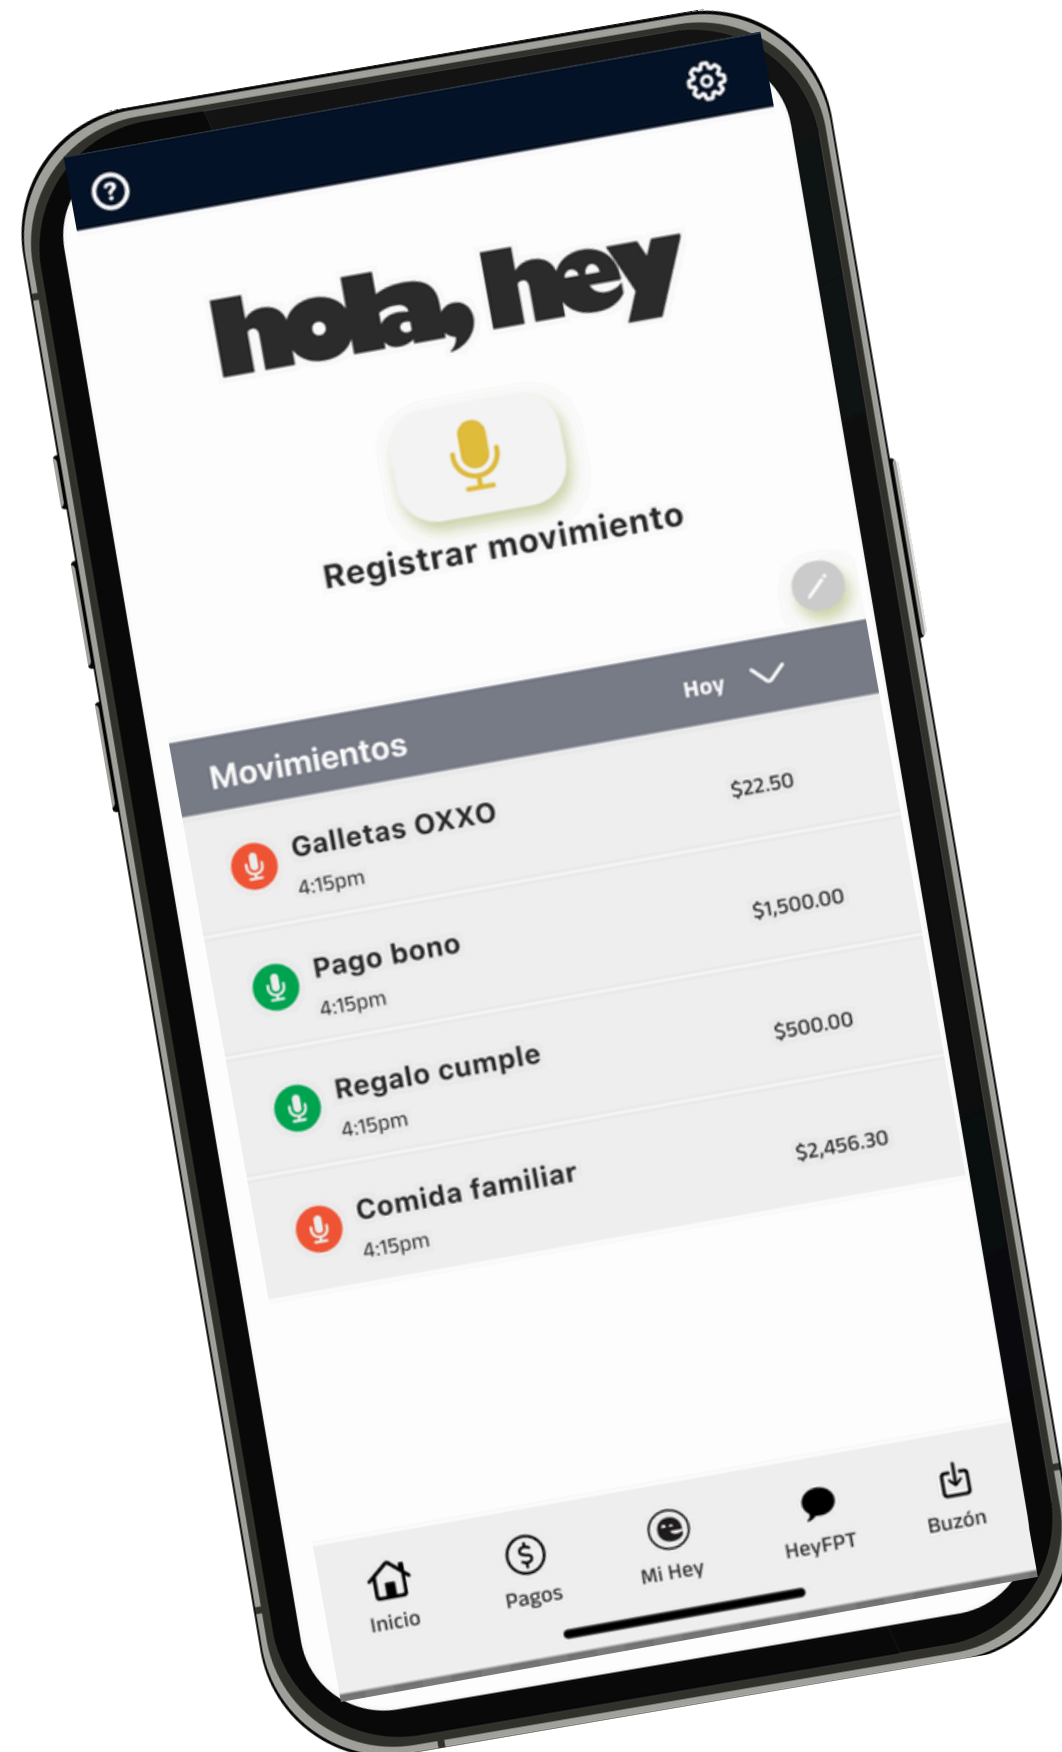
hola, hey

Registrar movimiento

Hoy

Movimientos

Galletas OXXO
4:15pm
$22.50

Pago bono
4:15pm
$1,500.00

Regalo cumple
4:15pm
$500.00

Comida familiar
4:15pm
$2,456.30

Inicio
Pagos
Mi Hey
HeyFPT
Buzón